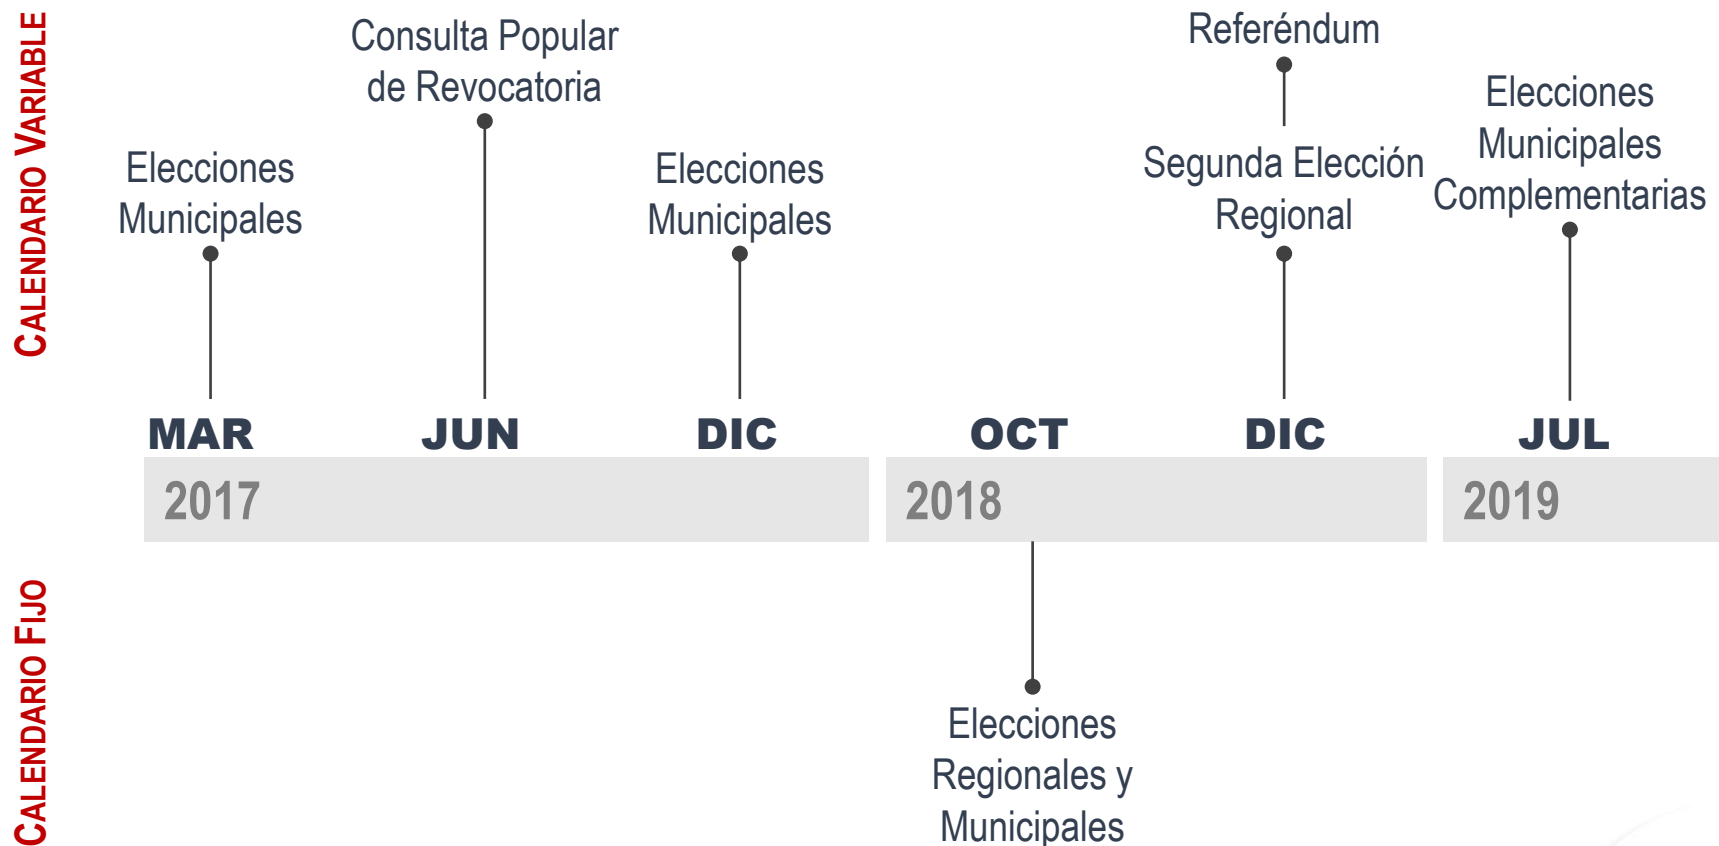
CALENDARIO VARIABLE

Elecciones Municipales

Consulta Popular de Revocatoria

Elecciones Municipales

Referéndum

Segunda Elección Regional

Elecciones Municipales Complementarias

MAR JUN DIC OCT DIC JUL

2017 2018 2019

CALENDARIO FIJO

Elecciones Regionales y Municipales